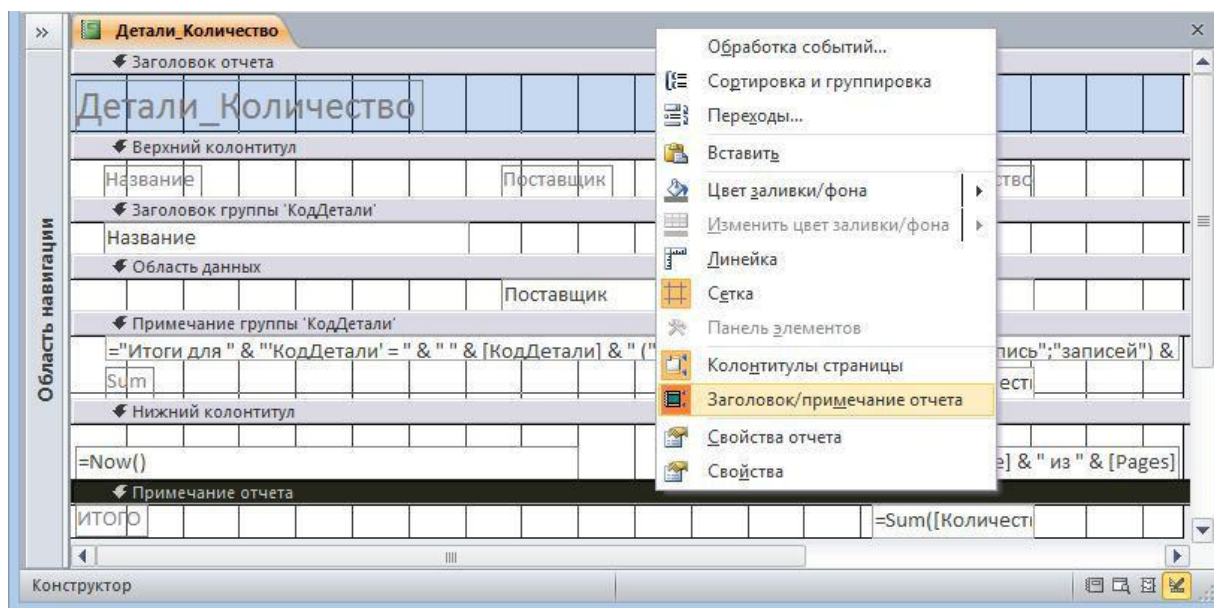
»
Детали_Количество
×
Заголовок отчета
Детали_Количество
Верхний колонтитул
Название
Поставщик
ство
Заголовок группы 'КодДетали'
Название
Область данных
Поставщик
Примечание группы 'КодДетали'
="Итоги для " & "'КодДетали' = " & " " & [КодДетали] & " ("
пись";"записей") &
Sum
ести
Нижний колонтитул
=Now()
e] & " из " & [Pages]
Примечание отчета
ИТОГО
=Sum([Количест
Область навигации

Обработка событий...
Сортировка и группировка
Переходы...
Вставить
Цвет заливки/фона
Изменить цвет заливки/фона
Линейка
Сетка
Панель элементов
Колонтитулы страницы
Заголовок/примечание отчета
Свойства отчета
Свойства

Конструктор